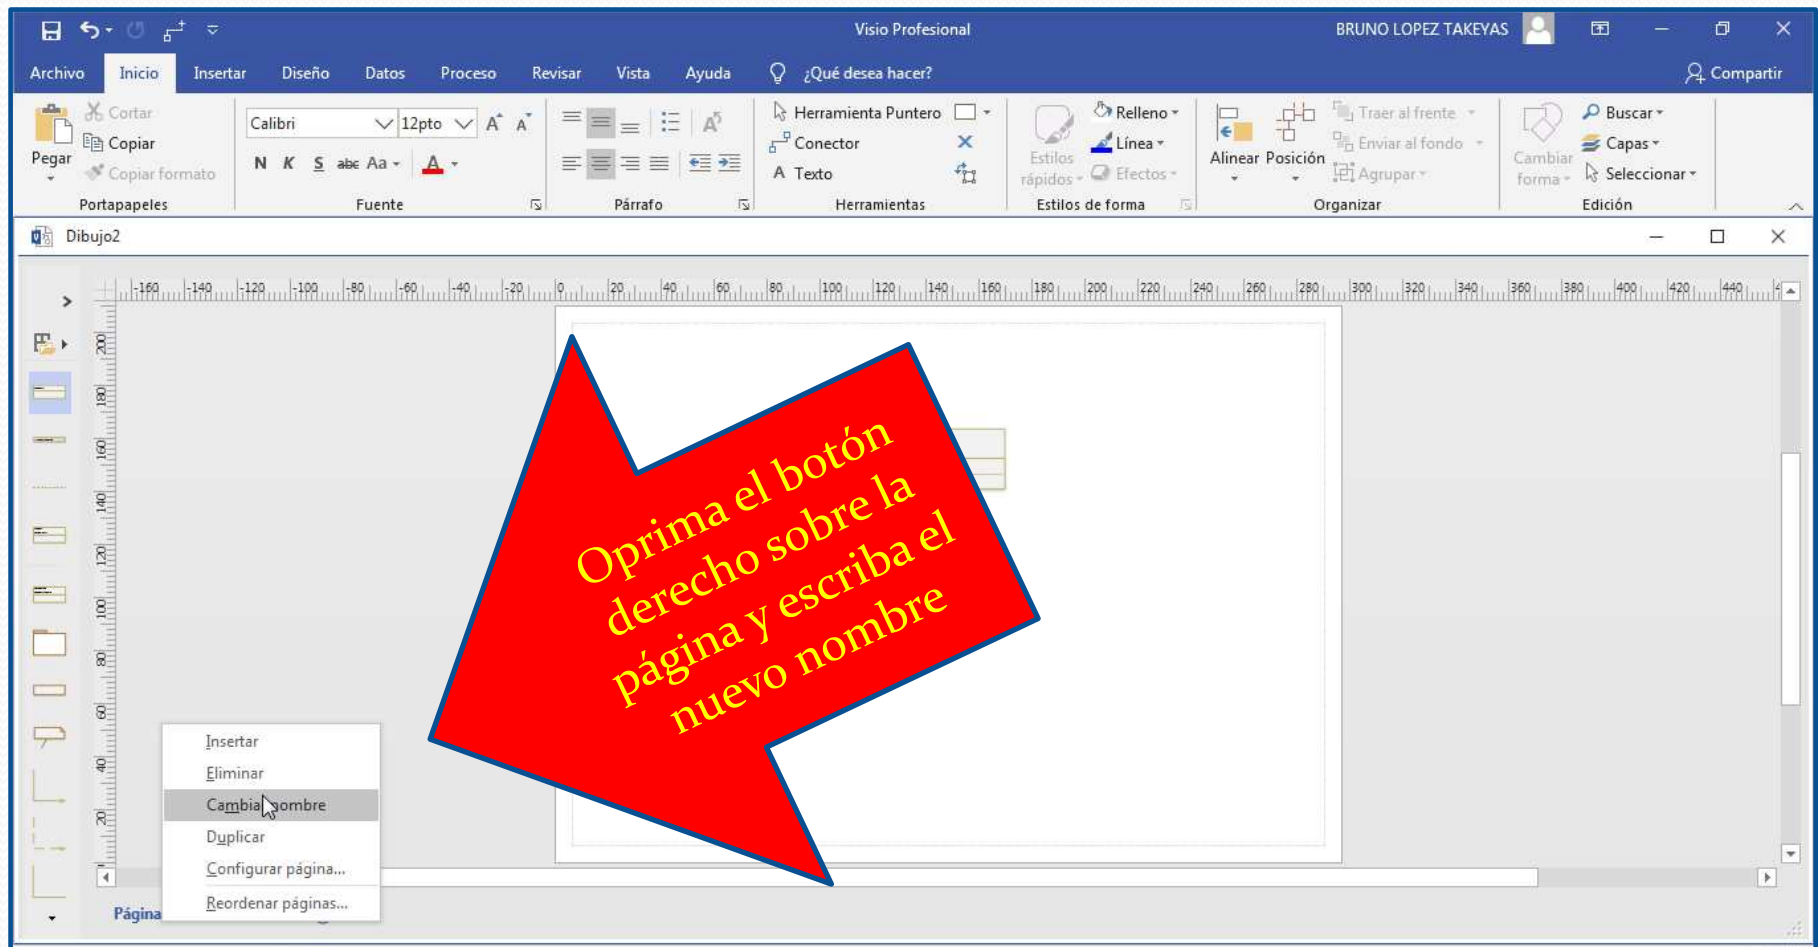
Visio Profesional

BRUNO LOPEZ TAKEYAS

Archivo Inicio Insertar Diseño Datos Proceso Revisar Vista Ayuda ¿Qué desea hacer? Compartir

Cortar
Copiar
Pegar
Copiar formato
Portapapeles

Calibri 12pto
N K S abc Aa A
Fuente

Párrafo

Herramienta Puntero
Conector
Texto
Herramientas

Estilos rápidos
Relleno
Línea
Efectos
Estilos de forma

Alinear Posición
Traer al frente
Enviar al fondo
Agrupar
Organizar

Cambiar forma
Buscar
Capas
Seleccionar
Edición

Dibujo2

-160 -140 -120 -100 -80 -60 -40 -20 0 20 40 60 80 100 120 140 160 180 200 220 240 260 280 300 320 340 360 380 400 420 440

200 180 160 140 120 100 80 60 40 20

Oprima el botón derecho sobre la página y escriba el nuevo nombre

Insertar
Eliminar
Cambiar nombre
Duplicar
Configurar página...
Reordenar páginas...

Página